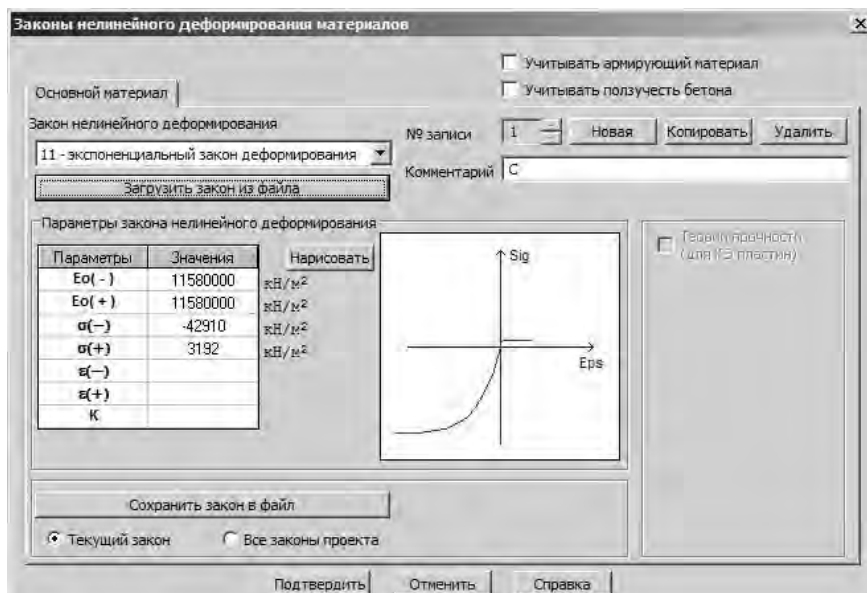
Законы нелинейного деформирования материалов

Учитывать армирующий материал
Учитывать ползучесть бетона

Основной материал

Закон нелинейного деформирования
11 - экспоненциальный закон деформирования
Загрузить закон из файла

№ записи 1 Новая Копировать Удалить
Комментарий C

Параметры закона нелинейного деформирования

| Параметры | Значения | |
|---|---|---|
| Eo( - ) | 11580000 | кН/м² |
| Eo( + ) | 11580000 | кН/м² |
| σ(−) | -42910 | кН/м² |
| σ(+) | 3192 | кН/м² |
| ε(−) | | |
| ε(+) | | |
| K | | |

Нарисовать

Sig
Eps

Теория прочности (для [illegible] пластин)

Сохранить закон в файл
Текущий закон
Все законы проекта

Подтвердить Отменить Справка